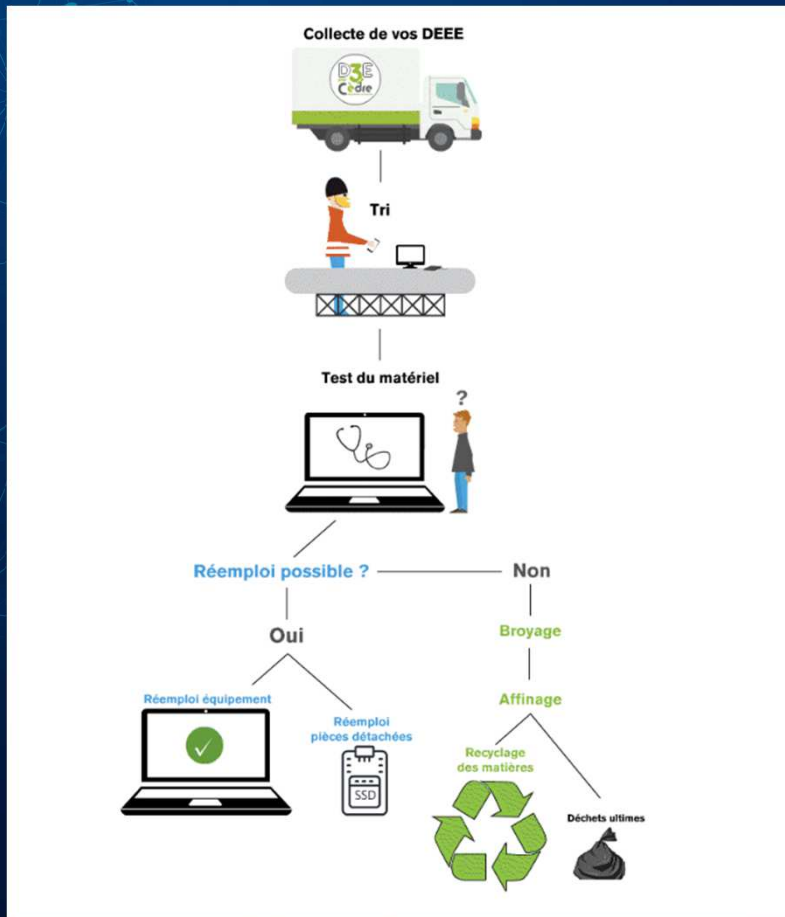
Collecte de vos DEEE

D3E Cèdre

Tri

Test du matériel

?

Réemploi possible ?

Non

Oui

Broyage

Affinage

Réemploi équipement

Réemploi pièces détachées

SSD

Recyclage des matières

Déchets ultimes